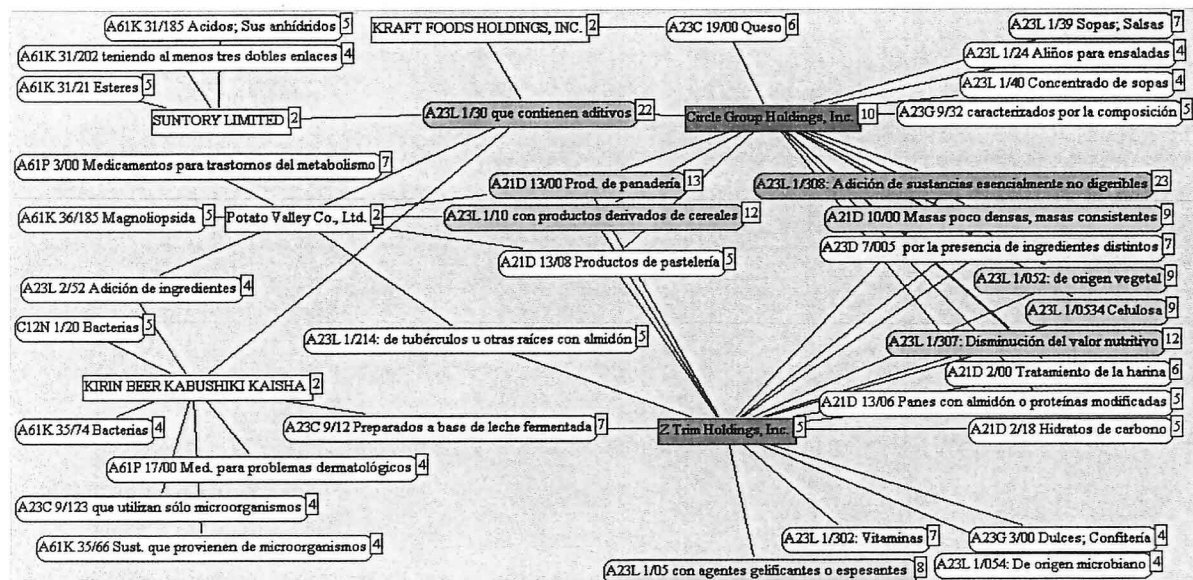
A61K 31/185 Acidos; Sus anhídridos 5
A61K 31/202 teniendo al menos tres dobles enlaces 4
A61K 31/21 Esteres 5
SUNTORY LIMITED 2
KRAFT FOODS HOLDINGS, INC. 2
A23C 19/00 Queso 6
A23L 1/39 Sopas; Salsas 7
A23L 1/24 Aliños para ensaladas 4
A23L 1/40 Concentrado de sopas 4
A23L 1/30 que contienen aditivos 22
Circle Group Holdings, Inc. 10
A23G 9/32 caracterizados por la composición 5
A61P 3/00 Medicamentos para trastornos del metabolismo 7
A21D 13/00 Prod. de panadería 13
A23L 1/308: Adición de sustancias esencialmente no digeribles 23
A61K 36/185 Magnoliopsida 5
Potato Valley Co., Ltd. 2
A23L 1/10 con productos derivados de cereales 12
A21D 10/00 Masas poco densas, masas consistentes 9
A23D 7/005 por la presencia de ingredientes distintos 7
A21D 13/08 Productos de pastelería 5
A23L 1/052: de origen vegetal 9
A23L 2/52 Adición de ingredientes 4
A23L 1/0534 Celulosa 9
C12N 1/20 Bacterias 5
A23L 1/214: de tubérculos u otras raíces con almidón 5
A23L 1/307: Disminución del valor nutritivo 12
KIRIN BEER KABUSHIKI KAISHA 2
A21D 2/00 Tratamiento de la harina 6
A21D 13/06 Panes con almidón o proteínas modificadas 5
A61K 35/74 Bacterias 4
A23C 9/12 Preparados a base de leche fermentada 7
Z Trim Holdings, Inc. 5
A21D 2/18 Hidratos de carbono 5
A61P 17/00 Med. para problemas dermatológicos 4
A23C 9/123 que utilizan sólo microorganismos 4
A61K 35/66 Sust. que provienen de microorganismos 4
A23L 1/302: Vitaminas 7
A23G 3/00 Dulces; Confitería 4
A23L 1/05 con agentes gelificantes o espesantes 8
A23L 1/054: De origen microbiano 4